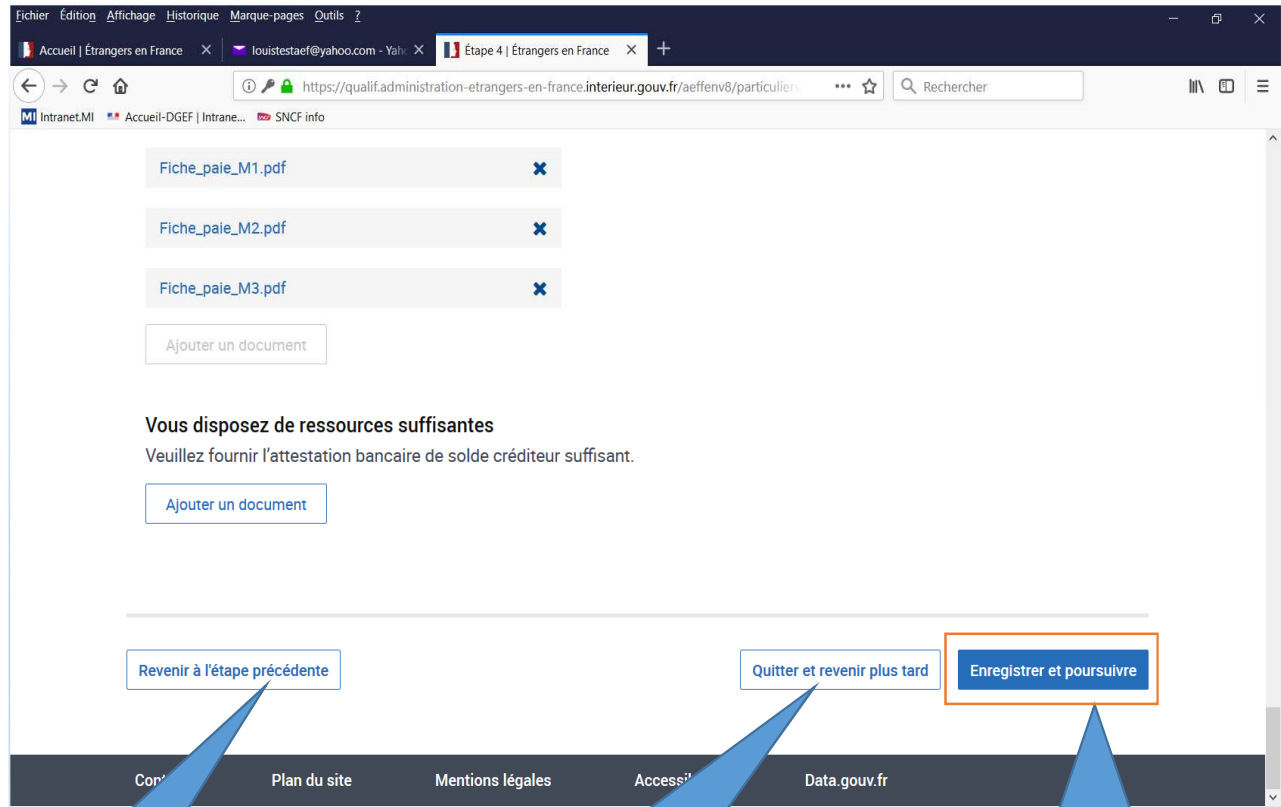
Fichier Édition Affichage Historique Marque-pages Outils ?

Accueil | Étrangers en France
louistestaef@yahoo.com - Yah
Étape 4 | Étrangers en France

https://qualif.administration-etrangers-en-france.interieur.gouv.fr/aeffenv8/particulier
Rechercher

Intranet.MI
Accueil-DGEF | Intrane...
SNCF info

Fiche_paie_M1.pdf

Fiche_paie_M2.pdf

Fiche_paie_M3.pdf

Ajouter un document

Vous disposez de ressources suffisantes

Veuillez fournir l'attestation bancaire de solde créditeur suffisant.

Ajouter un document

Revenir à l'étape précédente

Quitter et revenir plus tard

Enregistrer et poursuivre

Cont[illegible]
Plan du site
Mentions légales
Accessi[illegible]
Data.gouv.fr